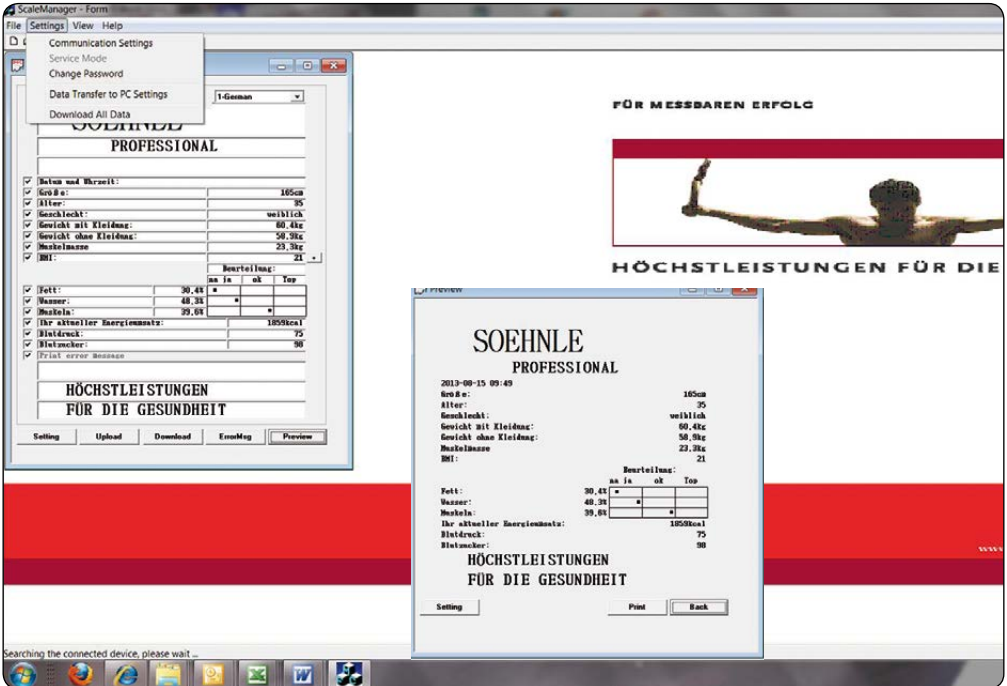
ScaleManager - Form

File Settings View Help

Communication Settings
Service Mode
Change Password
Data Transfer to PC Settings
Download All Data

1-German

SOEHNLE
PROFESSIONAL

Datum und Uhrzeit:
Größe: 165cm
Alter: 35
Geschlecht: weiblich
Gewicht mit Kleidung: 60,4kg
Gewicht ohne Kleidung: 58,9kg
Muskelmasse 23,3kg
BMI: 21

Beurteilung:
na ja | ok | Top

Fett: 30,4%
Wasser: 48,3%
Muskeln: 39,6%
Ihr aktueller Energieumsatz: 1859kcal
Blutdruck: 75
Blutzucker: 98
Print error Message

HÖCHSTLEISTUNGEN
FÜR DIE GESUNDHEIT

Setting Upload Download ErrorMsg Preview

FÜR MESSBAREN ERFOLG

HÖCHSTLEISTUNGEN FÜR DIE

Preview

SOEHNLE
PROFESSIONAL
2013-08-15 09:49
Größe: 165cm
Alter: 35
Geschlecht: weiblich
Gewicht mit Kleidung: 60,4kg
Gewicht ohne Kleidung: 58,9kg
Muskelmasse 23,3kg
BMI: 21

Beurteilung:
na ja | ok | Top

Fett: 30,4%
Wasser: 48,3%
Muskeln: 39,6%
Ihr aktueller Energieumsatz: 1859kcal
Blutdruck: 75
Blutzucker: 98

HÖCHSTLEISTUNGEN
FÜR DIE GESUNDHEIT

Setting Print Back

Searching the connected device, please wait ...